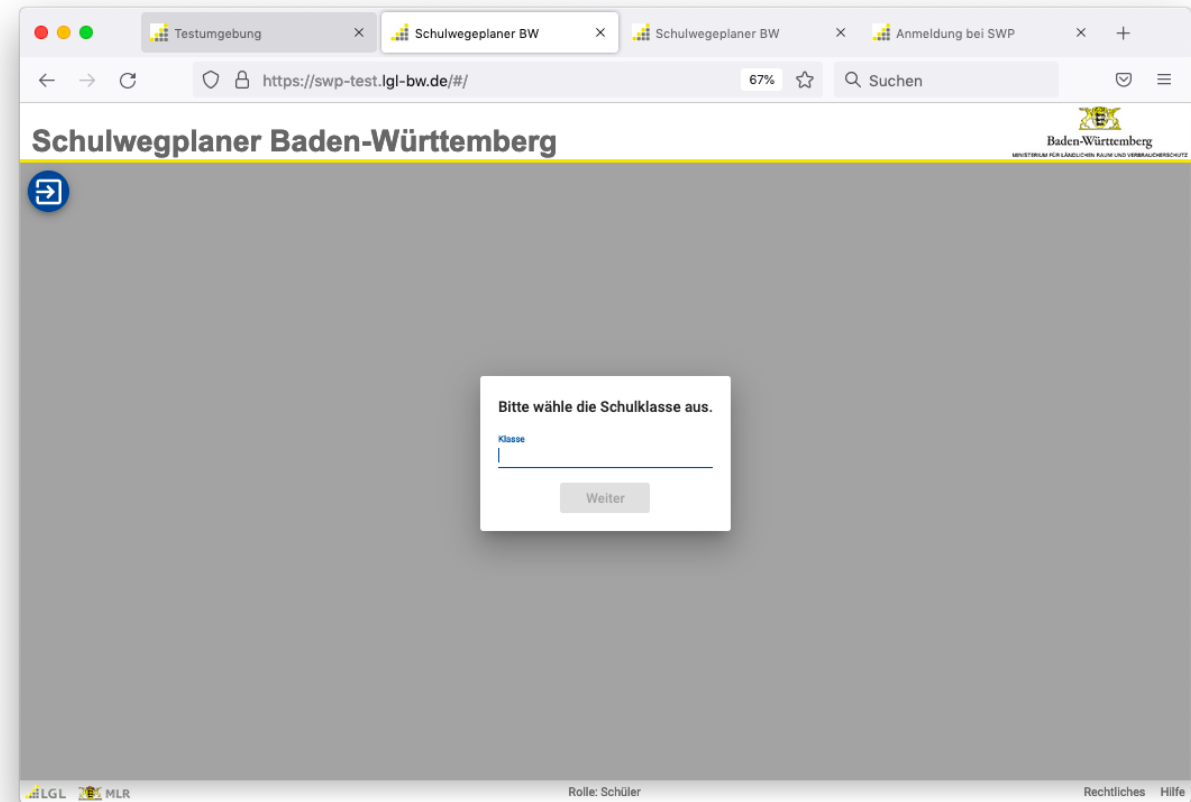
Testumgebung ×
Schulwegeplaner BW ×
Schulwegeplaner BW ×
Anmeldung bei SWP ×
+

https://swp-test.lgl-bw.de/#/
67%
Suchen

Schulwegplaner Baden-Württemberg

Baden-Württemberg
MINISTERIUM FÜR LÄNDLICHEN RAUM UND VERBRAUCHERSCHUTZ

Bitte wähle die Schulklasse aus.

Klasse

Weiter

LGL MLR
Rolle: Schüler
Rechtliches Hilfe